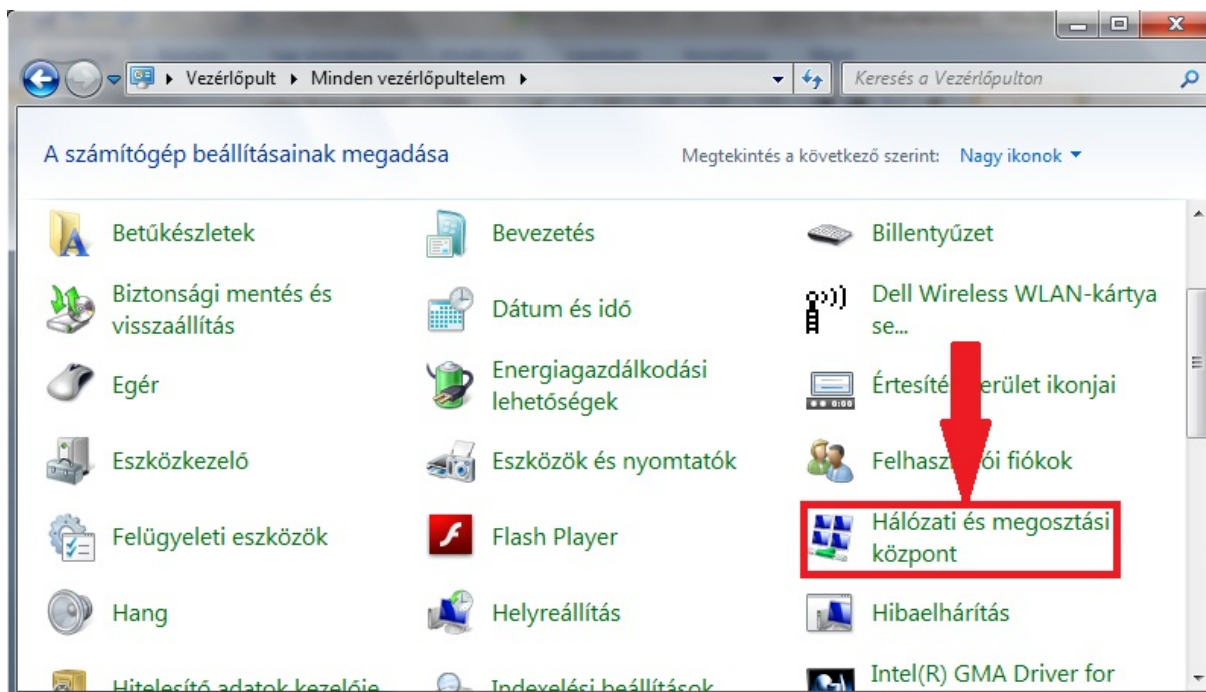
Vezérlőpult ▸ Minden vezérlőpultelem ▸

Keresés a Vezérlőpulton

A számítógép beállításainak megadása

Megtekintés a következő szerint: Nagy ikonok ▾

Betűkészletek

Bevezetés

Billentyűzet

Biztonsági mentés és visszaállítás

Dátum és idő

Dell Wireless WLAN-kártya se...

Egér

Energiagazdálkodási lehetőségek

Értesítés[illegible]erület ikonjai

Eszközkezelő

Eszközök és nyomtatók

Felhasz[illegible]ói fiókok

Felügyeleti eszközök

Flash Player

Hálózati és megosztási központ

Hang

Helyreállítás

Hibaelhárítás

Hitelesítő adatok kezelője

Indexelési beállítások

Intel(R) GMA Driver for